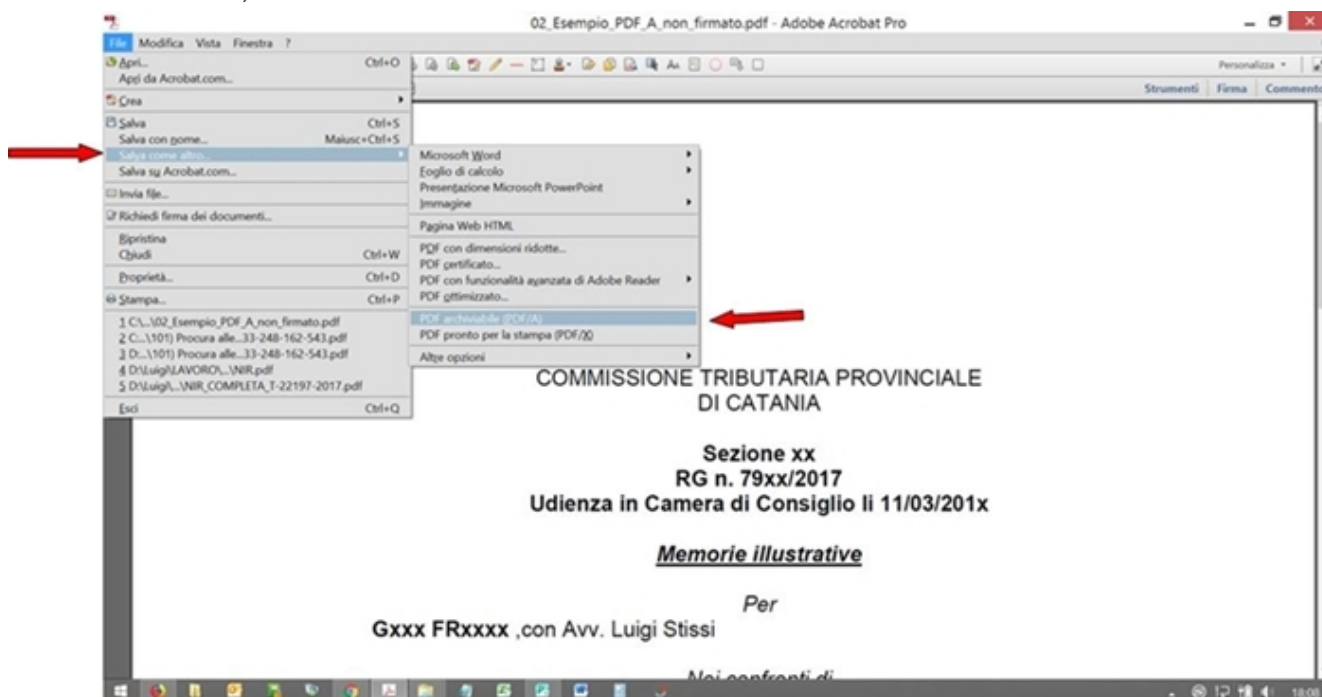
02_Esempio_PDF_A_non_firmato.pdf - Adobe Acrobat Pro

File Modifica Vista Finestra ?

Apri... Ctrl+O
Apri da Acrobat.com...
Crea
Salva Ctrl+S
Salva con nome... Maiusc+Ctrl+S
Salva come altro...
Salva su Acrobat.com...
Invia file...
Richiedi firma dei documenti...
Ripristina
Chiudi Ctrl+W
Proprietà... Ctrl+D
Stampa... Ctrl+P
1 C:\...\02_Esempio_PDF_A_non_firmato.pdf
2 C:...\101) Procura alle...33-248-162-543.pdf
3 D:...\101) Procura alle...33-248-162-543.pdf
4 D:\Luigi\LAVORO\...\NIR.pdf
5 D:\Luigi\...\NIR_COMPLETA_T-22197-2017.pdf
Esci Ctrl+Q

Microsoft Word
Foglio di calcolo
Presentazione Microsoft PowerPoint
Immagine
Pagina Web HTML
PDF con dimensioni ridotte...
PDF certificato...
PDF con funzionalità avanzata di Adobe Reader
PDF ottimizzato...
PDF archiviabile (PDF/A)
PDF pronto per la stampa (PDF/X)
Altre opzioni

Personalizza
Strumenti Firma Commento

COMMISSIONE TRIBUTARIA PROVINCIALE
DI CATANIA

Sezione xx
RG n. 79xx/2017
Udienza in Camera di Consiglio li 11/03/201x

Memorie illustrative

Per

Gxxx FRxxxx ,con Avv. Luigi Stissi

Nei confronti di

18:00